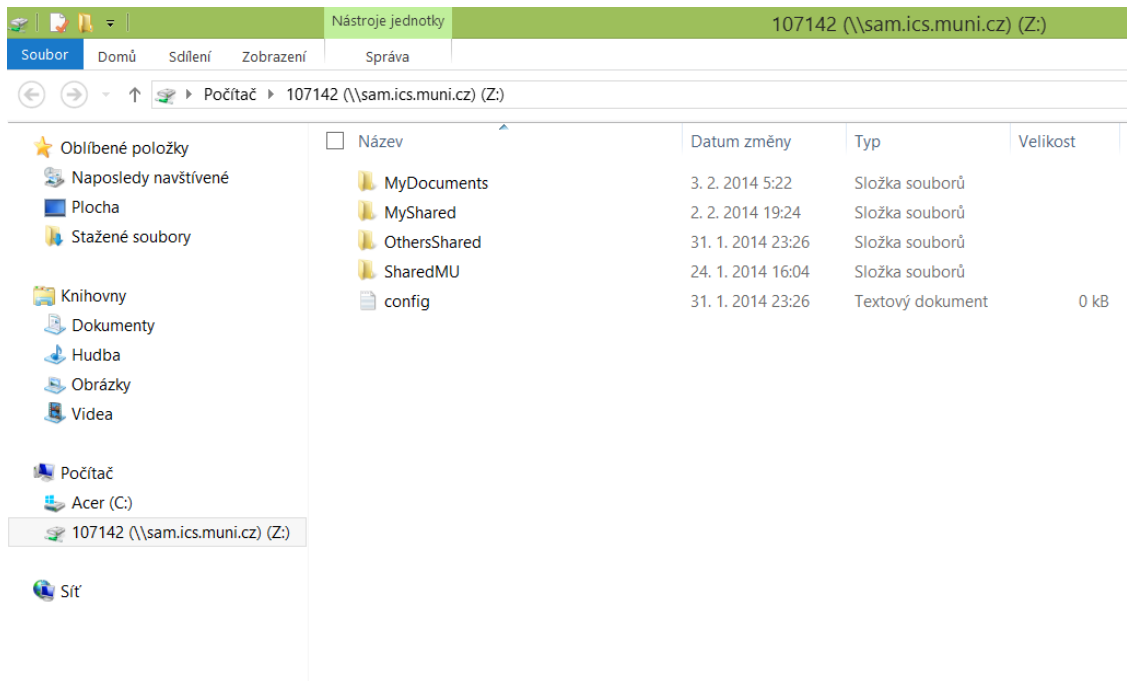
Nástroje jednotky
107142 (\\sam.ics.muni.cz) (Z:)

Soubor Domů Sdílení Zobrazení Správa

Počítač ▸ 107142 (\\sam.ics.muni.cz) (Z:)

Oblíbené položky
Naposledy navštívené
Plocha
Stažené soubory

Knihovny
Dokumenty
Hudba
Obrázky
Videa

Počítač
Acer (C:)
107142 (\\sam.ics.muni.cz) (Z:)

Síť

| Název | Datum změny | Typ | Velikost |
|---|---|---|---|
| MyDocuments | 3. 2. 2014 5:22 | Složka souborů | |
| MyShared | 2. 2. 2014 19:24 | Složka souborů | |
| OthersShared | 31. 1. 2014 23:26 | Složka souborů | |
| SharedMU | 24. 1. 2014 16:04 | Složka souborů | |
| config | 31. 1. 2014 23:26 | Textový dokument | 0 kB |